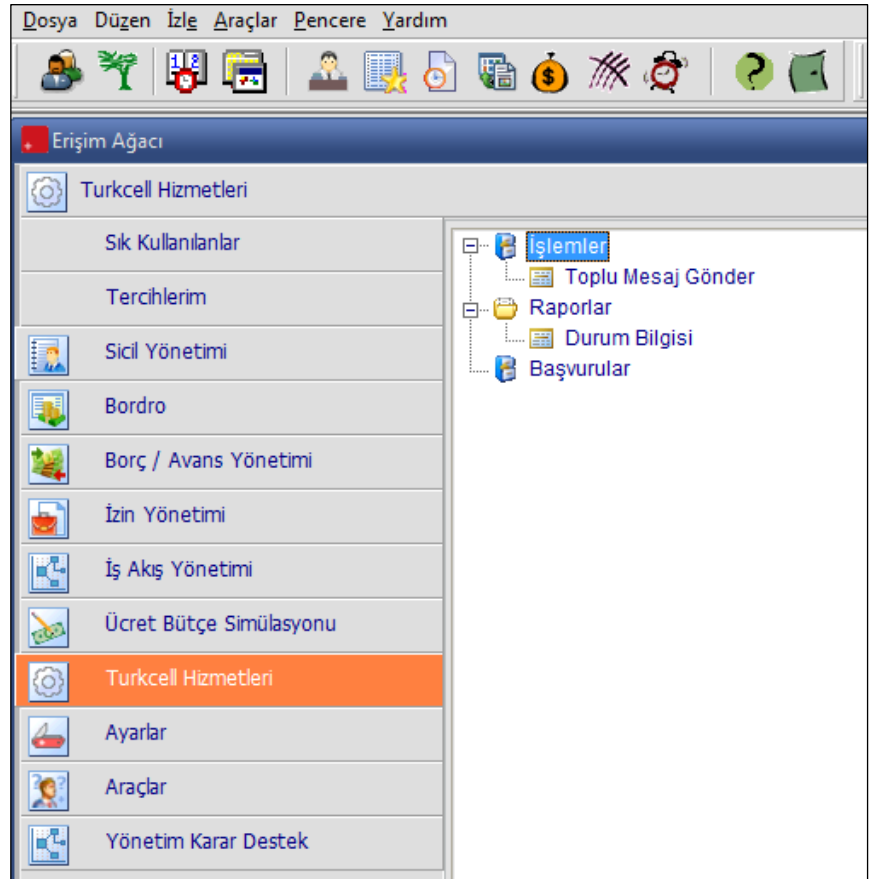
Dosya Düzen İzle Araçlar Pencere Yardım

Erişim Ağacı

Turkcell Hizmetleri

Sık Kullanılanlar

Tercihlerim

Sicil Yönetimi

Bordro

Borç / Avans Yönetimi

İzin Yönetimi

İş Akış Yönetimi

Ücret Bütçe Simülasyonu

Turkcell Hizmetleri

Ayarlar

Araçlar

Yönetim Karar Destek

İşlemler
Toplu Mesaj Gönder
Raporlar
Durum Bilgisi
Başvurular